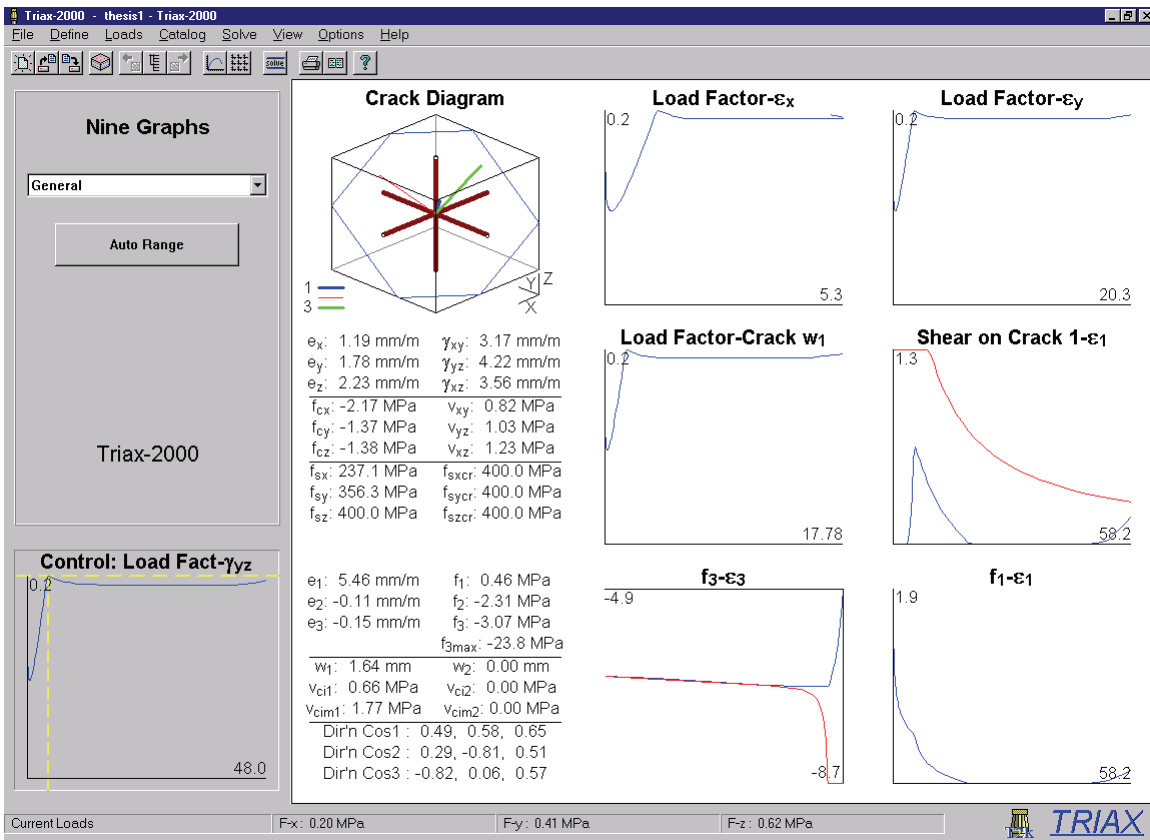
Triax-2000 - thesis1 - Triax-2000

File Define Loads Catalog Solve View Options Help

Nine Graphs

General

Auto Range

Triax-2000

Control: Load Fact-$\gamma_{yz}$

0.2

48.0

Crack Diagram

1
3

Y Z
X

$e_x$: 1.19 mm/m $\gamma_{xy}$: 3.17 mm/m
$e_y$: 1.78 mm/m $\gamma_{yz}$: 4.22 mm/m
$e_z$: 2.23 mm/m $\gamma_{xz}$: 3.56 mm/m
$f_{cx}$: -2.17 MPa $v_{xy}$: 0.82 MPa
$f_{cy}$: -1.37 MPa $v_{yz}$: 1.03 MPa
$f_{cz}$: -1.38 MPa $v_{xz}$: 1.23 MPa
$f_{sx}$: 237.1 MPa $f_{sxcr}$: 400.0 MPa
$f_{sy}$: 356.3 MPa $f_{sycr}$: 400.0 MPa
$f_{sz}$: 400.0 MPa $f_{szcr}$: 400.0 MPa

$e_1$: 5.46 mm/m $f_1$: 0.46 MPa
$e_2$: -0.11 mm/m $f_2$: -2.31 MPa
$e_3$: -0.15 mm/m $f_3$: -3.07 MPa
$f_{3max}$: -23.8 MPa
$w_1$: 1.64 mm $w_2$: 0.00 mm
$v_{ci1}$: 0.66 MPa $v_{ci2}$: 0.00 MPa
$v_{cim1}$: 1.77 MPa $v_{cim2}$: 0.00 MPa
Dir'n Cos1 : 0.49, 0.58, 0.65
Dir'n Cos2 : 0.29, -0.81, 0.51
Dir'n Cos3 : -0.82, 0.06, 0.57

Load Factor-$\varepsilon_x$
0.2
5.3

Load Factor-$\varepsilon_y$
0.2
20.3

Load Factor-Crack $w_1$
0.2
17.78

Shear on Crack 1-$\varepsilon_1$
1.3
58.2

$f_3$-$\varepsilon_3$
-4.9
-8.7

$f_1$-$\varepsilon_1$
1.9
58.2

Current Loads F-x : 0.20 MPa F-y : 0.41 MPa F-z : 0.62 MPa TRIAX